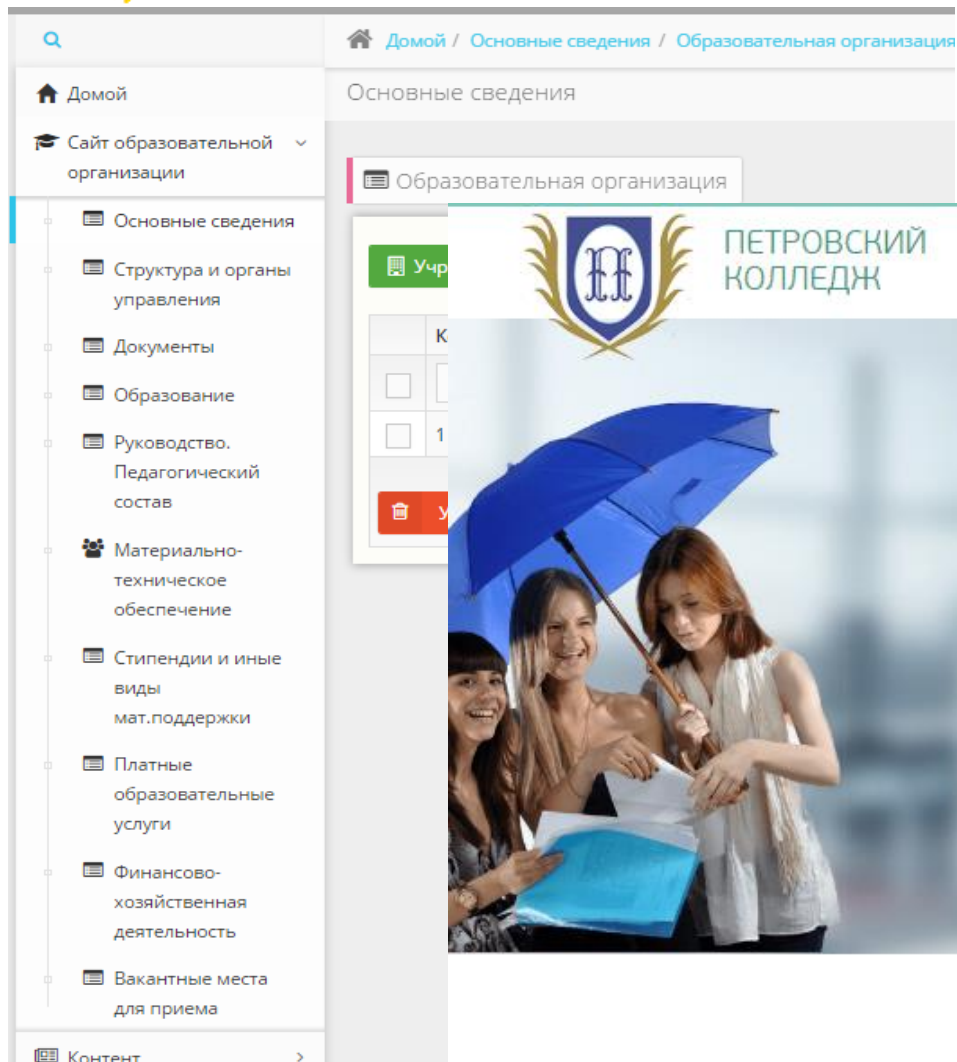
Домой / Основные сведения / Образовательная организаци

Основные сведения

Домой

Сайт образовательной организации

Основные сведения

Структура и органы управления

Документы

Образование

Руководство. Педагогический состав

Материально-техническое обеспечение

Стипендии и иные виды мат.поддержки

Платные образовательные услуги

Финансово-хозяйственная деятельность

Вакантные места для приема

Контент

Образовательная организация

Учр

К

1

У

ПЕТРОВСКИЙ КОЛЛЕДЖ